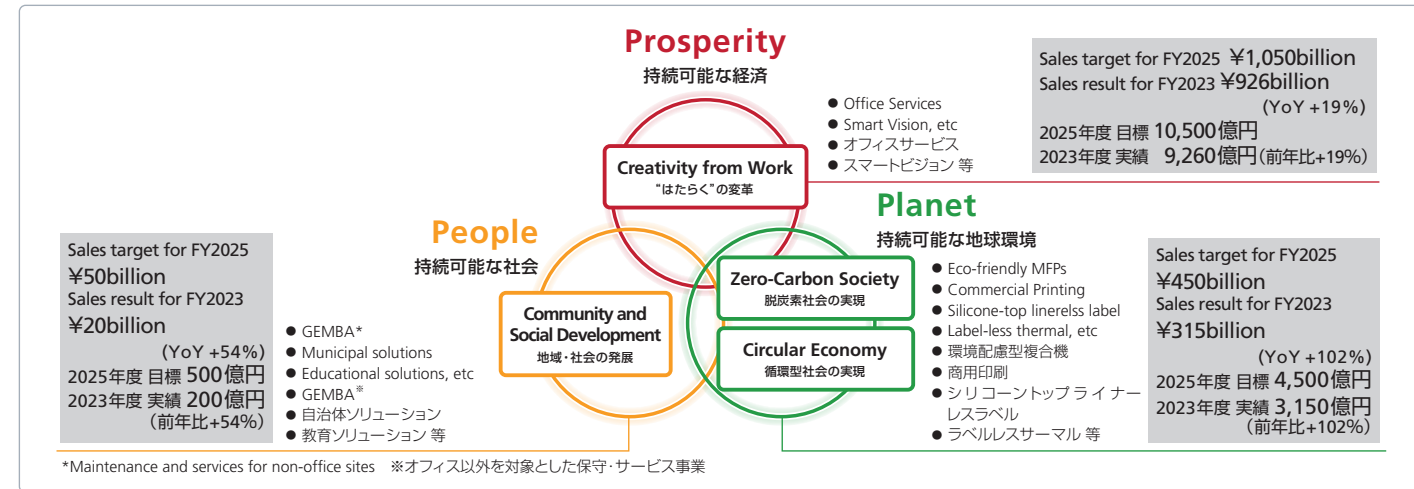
Prosperity
持続可能な経済

Sales target for FY2025 ¥1,050billion
Sales result for FY2023 ¥926billion
(YoY +19%)
2025年度 目標 10,500億円
2023年度 実績 9,260億円(前年比+19%)

● Office Services
● Smart Vision, etc
● オフィスサービス
● スマートビジョン 等

Creativity from Work
"はたらく"の変革

People
持続可能な社会

Sales target for FY2025
¥50billion
Sales result for FY2023
¥20billion
(YoY +54%)
2025年度 目標 500億円
2023年度 実績 200億円
(前年比+54%)

● GEMBA*
● Municipal solutions
● Educational solutions, etc
● GEMBA※
● 自治体ソリューション
● 教育ソリューション 等

Community and Social Development
地域・社会の発展

Planet
持続可能な地球環境

Zero-Carbon Society
脱炭素社会の実現

Circular Economy
循環型社会の実現

● Eco-friendly MFPs
● Commercial Printing
● Silicone-top linerelss label
● Label-less thermal, etc
● 環境配慮型複合機
● 商用印刷
● シリコーントップ ライナーレスラベル
● ラベルレスサーマル 等

Sales target for FY2025
¥450billion
Sales result for FY2023
¥315billion
(YoY +102%)
2025年度 目標 4,500億円
2023年度 実績 3,150億円
(前年比+102%)

*Maintenance and services for non-office sites ※オフィス以外を対象とした保守・サービス事業